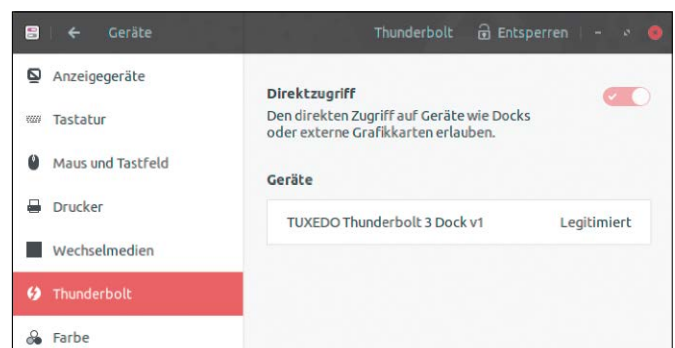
Geräte

Thunderbolt

Entsperren

Anzeigegeräte

Tastatur

Maus und Tastfeld

Drucker

Wechselmedien

Thunderbolt

Farbe

Direktzugriff

Den direkten Zugriff auf Geräte wie Docks oder externe Grafikkarten erlauben.

Geräte

TUXEDO Thunderbolt 3 Dock v1

Legitimiert